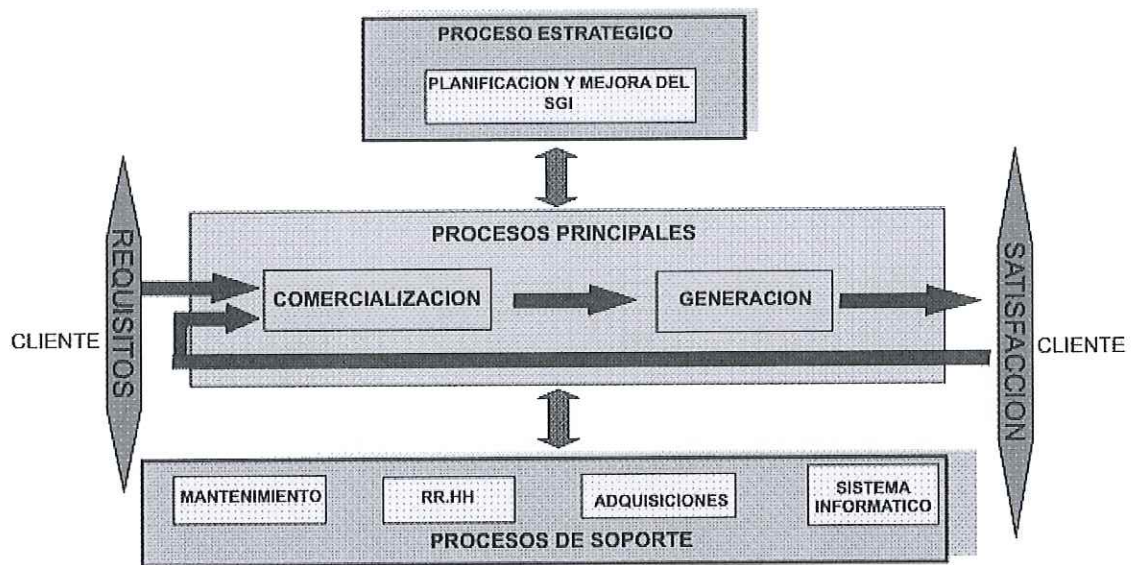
PROCESO ESTRATEGICO

PLANIFICACION Y MEJORA DEL SGI

CLIENTE

REQUISITOS

PROCESOS PRINCIPALES

COMERCIALIZACION

GENERACION

SATISFACCION

CLIENTE

MANTENIMIENTO

RR.HH

ADQUISICIONES

SISTEMA INFORMATICO

PROCESOS DE SOPORTE